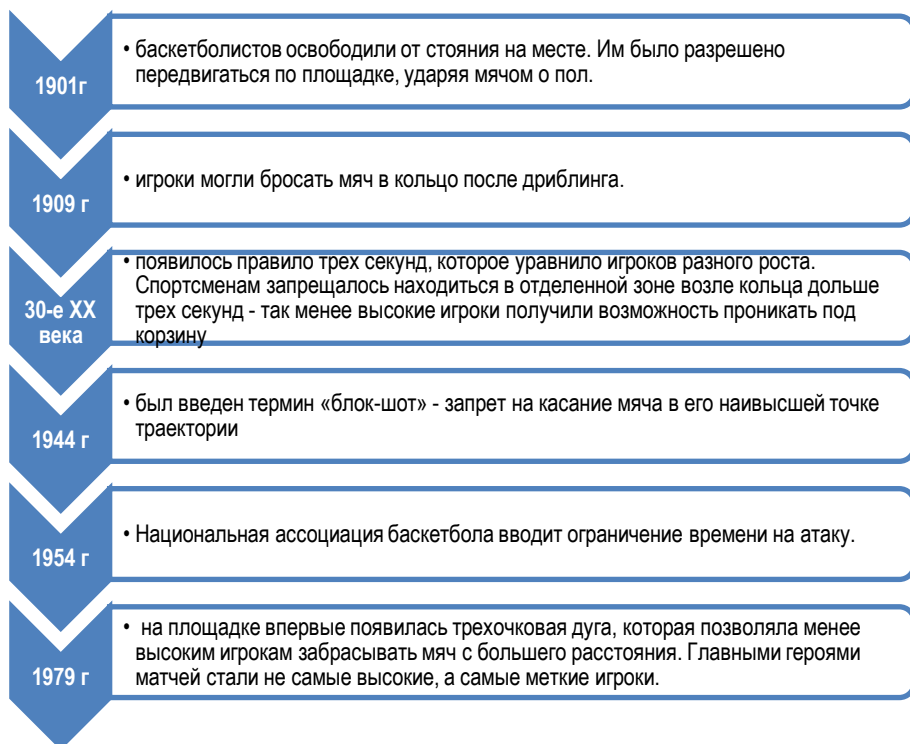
1901г

• баскетболистов освободили от стояния на месте. Им было разрешено передвигаться по площадке, ударяя мячом о пол.

1909 г

• игроки могли бросать мяч в кольцо после дриблинга.

30-е ХХ века

• появилось правило трех секунд, которое уравнило игроков разного роста. Спортсменам запрещалось находиться в отделенной зоне возле кольца дольше трех секунд - так менее высокие игроки получили возможность проникать под корзину

1944 г

• был введен термин «блок-шот» - запрет на касание мяча в его наивысшей точке траектории

1954 г

• Национальная ассоциация баскетбола вводит ограничение времени на атаку.

1979 г

• на площадке впервые появилась трехочковая дуга, которая позволяла менее высоким игрокам забрасывать мяч с большего расстояния. Главными героями матчей стали не самые высокие, а самые меткие игроки.